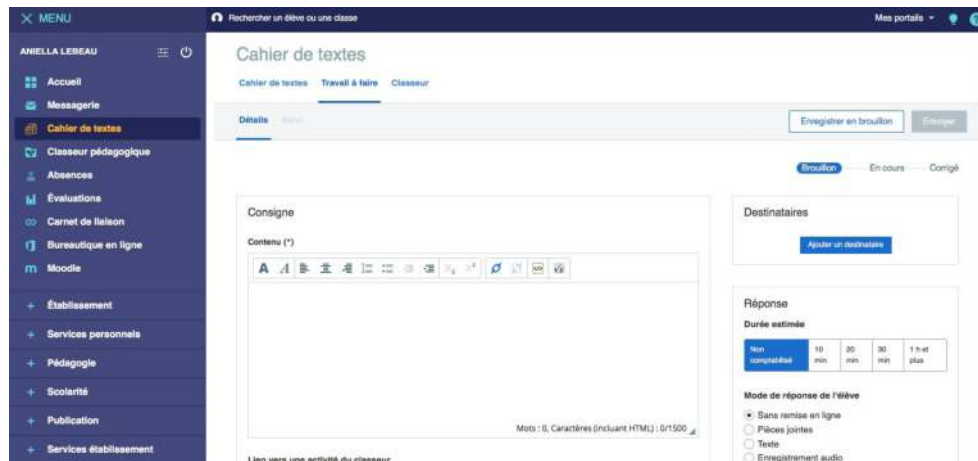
× MENU

Rechercher un élève ou une classe

Mes portails

ANIELLA LEBEAU

Accueil
Messagerie
Cahier de textes
Classeur pédagogique
Absences
Évaluations
Carnet de liaison
Bureautique en ligne
Moodle

+ Établissement
+ Services personnels
+ Pédagogie
+ Scolarité
+ Publication
+ Services établissement

Cahier de textes

Cahier de textes Travail à faire Classeur

Détails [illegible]

Enregistrer en brouillon Envoyer

Brouillon En cours Corrigé

Consigne

Contenu (*)

Mots : 0, Caractères (incluant HTML) : 0/1500

Lien vers une activité du classeur

Destinataires

Ajouter un destinataire

Réponse

Durée estimée

| Non comptabilisé | 10 min | 20 min | 30 min | 1 h et plus |
|---|---|---|---|---|

Mode de réponse de l'élève

Sans remise en ligne
Pièces jointes
Texte
Enregistrement audio